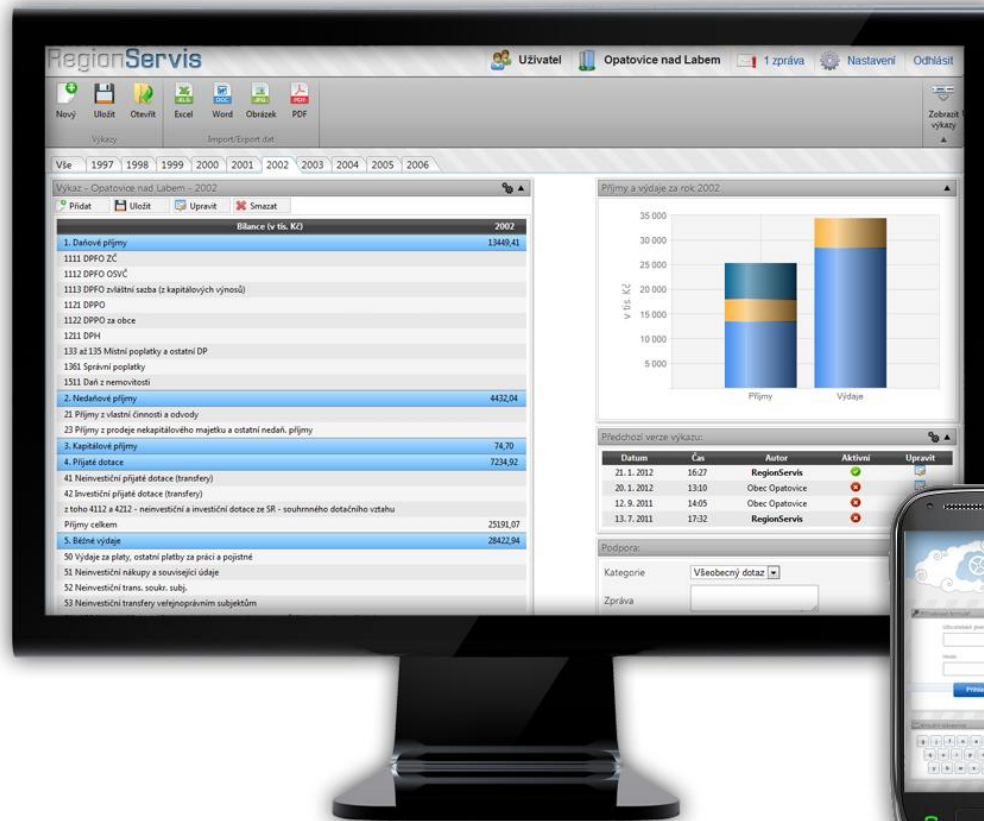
RegionServis

Uživatel | Opatovice nad Labem | 1 zpráva | Nastavení | Odhlásit

Nový | Uložit | Otevřít | Excel | Word | Obrázek | PDF | Zobrazit výkazy

Výkazy | Import/Export dat

Vše | 1997 | 1998 | 1999 | 2000 | 2001 | 2002 | 2003 | 2004 | 2005 | 2006

Výkaz - Opatovice nad Labem - 2002

Přidat | Uložit | Upravit | Smazat

| Bilance (v tis. Kč) | 2002 |
|---|---|
| 1. Daňové příjmy | 13449,41 |
| 1111 DPFO ZČ | |
| 1112 DPFO OSVČ | |
| 1113 DPFO zvláštní sazba (z kapitálových výnosů) | |
| 1121 DPPO | |
| 1122 DPPO za obce | |
| 1211 DPH | |
| 133 až 135 Místní poplatky a ostatní DP | |
| 1361 Správní poplatky | |
| 1511 Daň z nemovitostí | |
| 2. Nedaňové příjmy | 4432,04 |
| 21 Příjmy z vlastní činnosti a odvody | |
| 23 Příjmy z prodeje nekapitálového majetku a ostatní nedaň. příjmy | |
| 3. Kapitálové příjmy | 74,70 |
| 4. Přijaté dotace | 7234,92 |
| 41 Neinvestiční přijaté dotace (transfery) | |
| 42 Investiční přijaté dotace (transfery) | |
| z toho 4112 a 4212 - neinvestiční a investiční dotace ze SR - souhrnného dotačního vztahu | |
| Příjmy celkem | 25191,07 |
| 5. Běžné výdaje | 28422,94 |
| 50 Výdaje za platy, ostatní platby za práci a pojistné | |
| 51 Neinvestiční nákupy a související údaje | |
| 52 Neinvestiční trans. soukr. subj. | |
| 53 Neinvestiční transfery veřejnoprávním subjektům | |

Příjmy a výdaje za rok 2002

35 000
30 000
25 000
20 000
15 000
10 000
5 000
v tis. Kč
Příjmy
Výdaje

Předchozí verze výkazu:

| Datum | Čas | Autor | Aktivní | Upravit |
|---|---|---|---|---|
| 21. 1. 2012 | 16:27 | RegionServis | | |
| 20. 1. 2012 | 13:10 | Obec Opatovice | | |
| 12. 9. 2011 | 14:05 | Obec Opatovice | | |
| 13. 7. 2011 | 17:32 | RegionServis | | |

Podpora:

Kategorie | Všeobecný dotaz

Zpráva